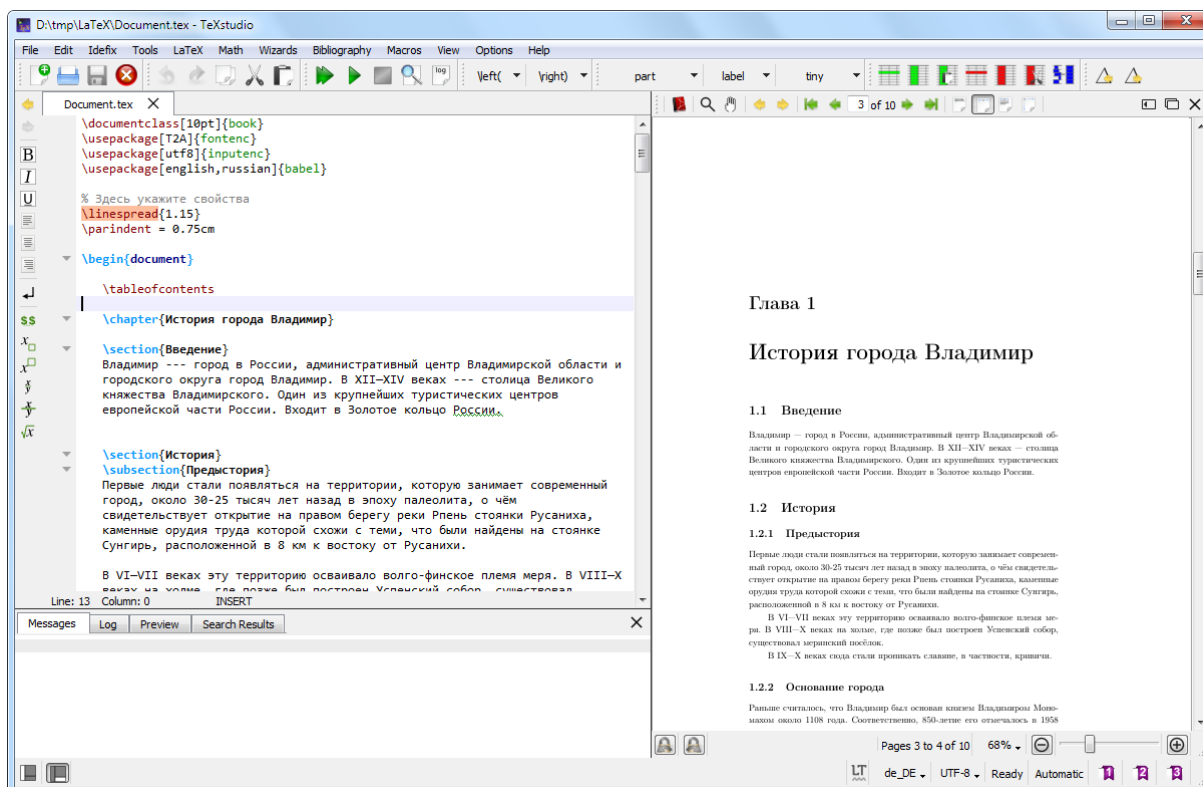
D:\tmp\LaTeX\Document.tex - TeXstudio

File Edit Idefix Tools LaTeX Math Wizards Bibliography Macros View Options Help

\left( \right) part label tiny

Document.tex

\documentclass[10pt]{book}
\usepackage[T2A]{fontenc}
\usepackage[utf8]{inputenc}
\usepackage[english,russian]{babel}

% Здесь укажите свойства
\linespread{1.15}
\parindent = 0.75cm

\begin{document}

\tableofcontents

\chapter{История города Владимир}

\section{Введение}
Владимир --- город в России, административный центр Владимирской области и городского округа город Владимир. В XII—XIV веках --- столица Великого княжества Владимирского. Один из крупнейших туристических центров европейской части России. Входит в Золотое кольцо России.

\section{История}
\subsection{Предыстория}
Первые люди стали появляться на территории, которую занимает современный город, около 30-25 тысяч лет назад в эпоху палеолита, о чём свидетельствует открытие на правом берегу реки Рпень стоянки Русаниха, каменные орудия труда которой схожи с теми, что были найдены на стоянке Сунгирь, расположенной в 8 км к востоку от Русанихи.

В VI—VII веках эту территорию осваивало волго-финское племя меря. В VIII—X веках на холме, где позже был построен Успенский собор, существовал

Line: 13 Column: 0 INSERT

Messages Log Preview Search Results

3 of 10

Глава 1

История города Владимир

1.1 Введение

Владимир — город в России, административный центр Владимирской области и городского округа город Владимир. В XII—XIV веках — столица Великого княжества Владимирского. Один из крупнейших туристических центров европейской части России. Входит в Золотое кольцо России.

1.2 История

1.2.1 Предыстория

Первые люди стали появляться на территории, которую занимает современный город, около 30-25 тысяч лет назад в эпоху палеолита, о чём свидетельствует открытие на правом берегу реки Рпень стоянки Русаниха, каменные орудия труда которой схожи с теми, что были найдены на стоянке Сунгирь, расположенной в 8 км к востоку от Русанихи.

В VI—VII веках эту территорию осваивало волго-финское племя меря. В VIII—X веках на холме, где позже был построен Успенский собор, существовал мерянский посёлок.

В IX—X веках сюда стали проникать славяне, в частности, кривичи.

1.2.2 Основание города

Раньше считалось, что Владимир был основан князем Владимиром Мономахом около 1108 года. Соответственно, 850-летие его отмечалось в 1958

Pages 3 to 4 of 10 68%

LT de_DE UTF-8 Ready Automatic